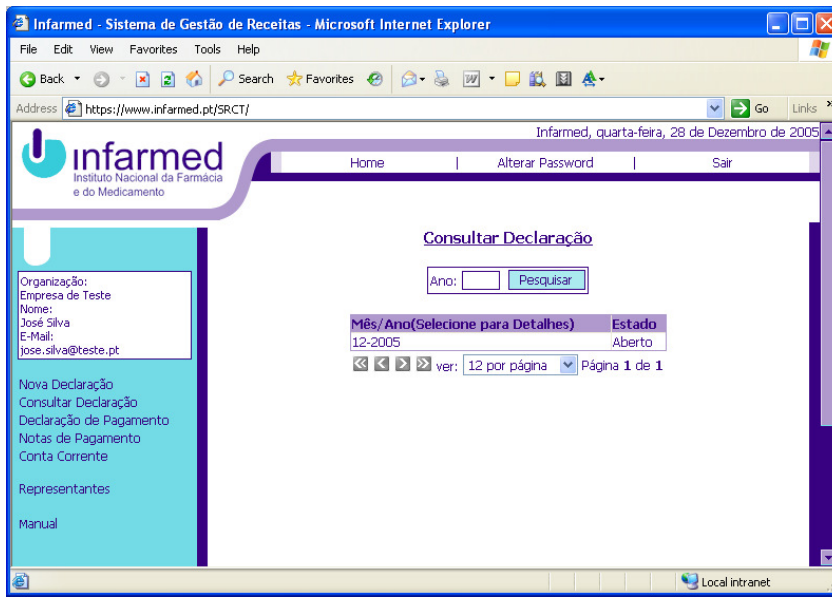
Infarmed - Sistema de Gestão de Receitas - Microsoft Internet Explorer

File Edit View Favorites Tools Help

Back Search Favorites

Address https://www.infarmed.pt/SRCT/ Go Links

Infarmed, quarta-feira, 28 de Dezembro de 2005

infarmed
Instituto Nacional da Farmácia e do Medicamento

Home | Alterar Password | Sair

Organização:
Empresa de Teste
Nome:
José Silva
E-Mail:
jose.silva@teste.pt

Nova Declaração
Consultar Declaração
Declaração de Pagamento
Notas de Pagamento
Conta Corrente

Representantes

Manual

Consultar Declaração

Ano: Pesquisar

| Mês/Ano(Selecione para Detalhes) | Estado |
|---|---|
| 12-2005 | Aberto |

ver: 12 por página Página 1 de 1

Local intranet